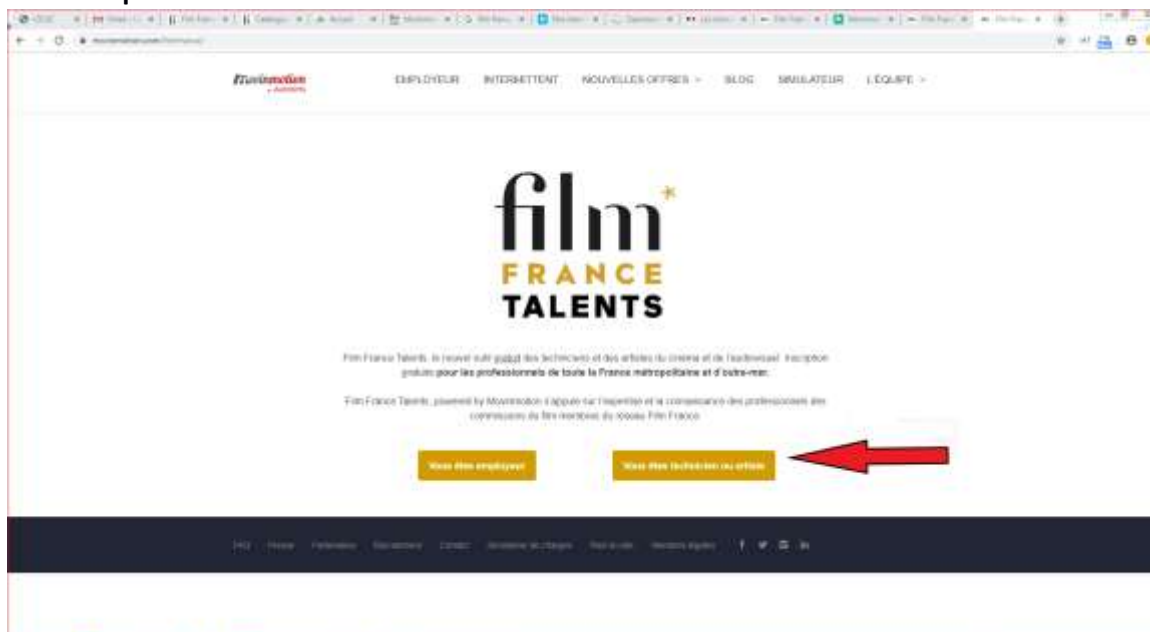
Movinmotion

EMPLOYEUR INTERMITTENT NOUVELLES OFFRES BLOG SIMULATEUR L'ÉQUIPE

film

FRANCE

TALENTS

Film France Talents, le nouvel outil gratuit des techniciens et des artistes du cinéma et de l'audiovisuel. Inscription gratuite **pour les professionnels de toute la France métropolitaine et d'outre-mer.**

Film France Talents, powered by Movinmotion s'appuie sur l'expertise et la connaissance des professionnels des commissions du film membres du réseau Film France.

Vous êtes employeur

Vous êtes technicien ou artiste

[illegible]